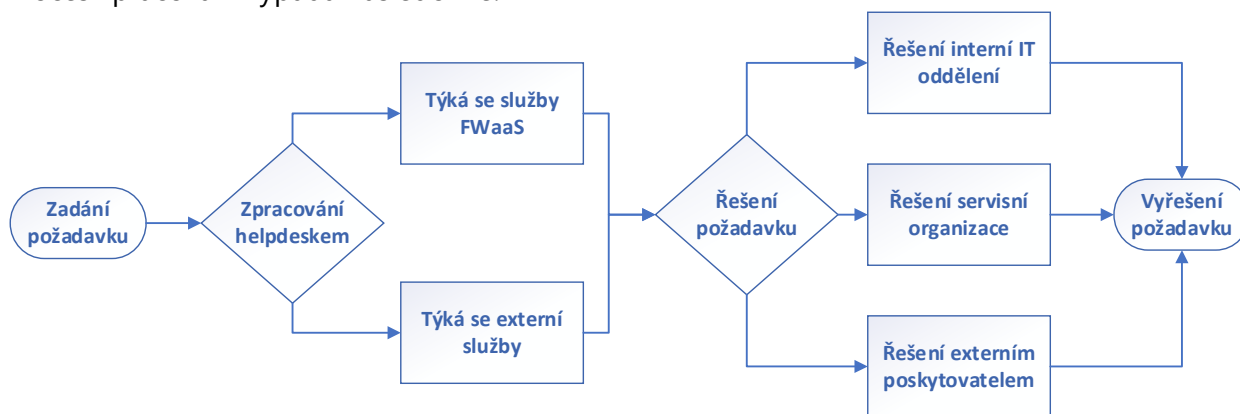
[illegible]

Zadání požadavku

Zpracování helpdeskem

Týká se služby FWaaS

Týká se externí služby

Řešení požadavku

Řešení interní IT oddělení

Řešení servisní organizace

Řešení externím poskytovatelem

Vyřešení požadavku